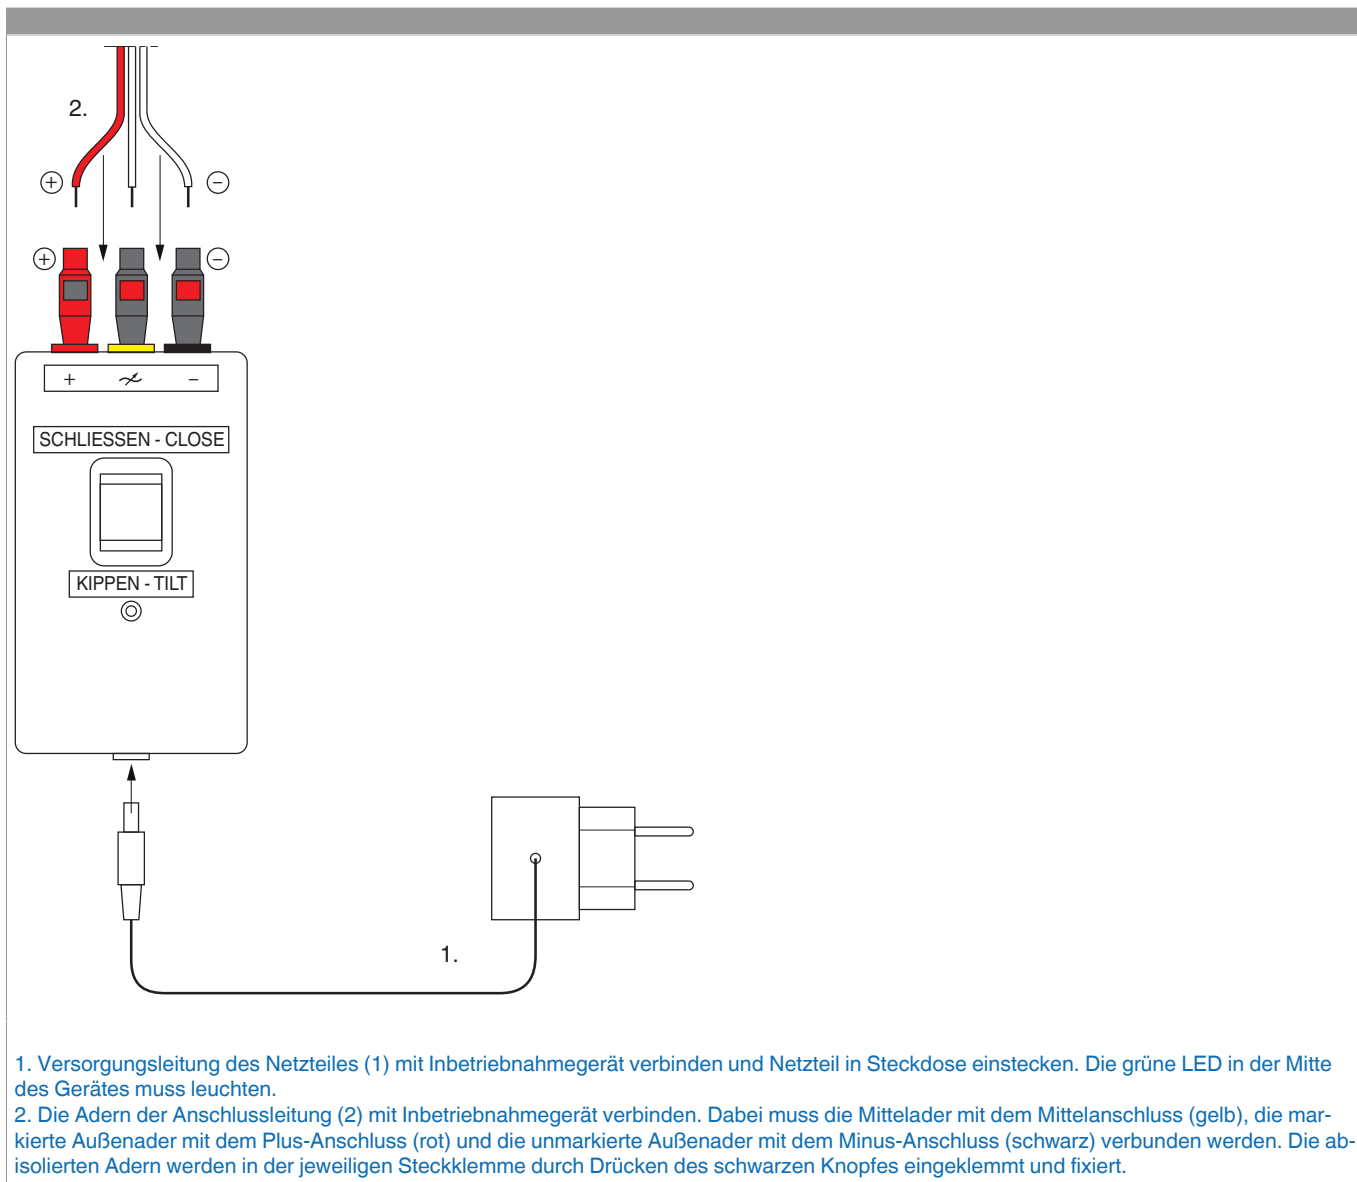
2.

$\oplus$ $\ominus$

$\oplus$ $\ominus$

+ $\not\sim$ –

SCHLIESSEN - CLOSE

KIPPEN - TILT

1.

1. Versorgungsleitung des Netzteiles (1) mit Inbetriebnahmegerät verbinden und Netzteil in Steckdose einstecken. Die grüne LED in der Mitte des Gerätes muss leuchten.
2. Die Adern der Anschlussleitung (2) mit Inbetriebnahmegerät verbinden. Dabei muss die Mittelader mit dem Mittelanschluss (gelb), die markierte Außenader mit dem Plus-Anschluss (rot) und die unmarkierte Außenader mit dem Minus-Anschluss (schwarz) verbunden werden. Die abisolierten Adern werden in der jeweiligen Steckklemme durch Drücken des schwarzen Knopfes eingeklemmt und fixiert.